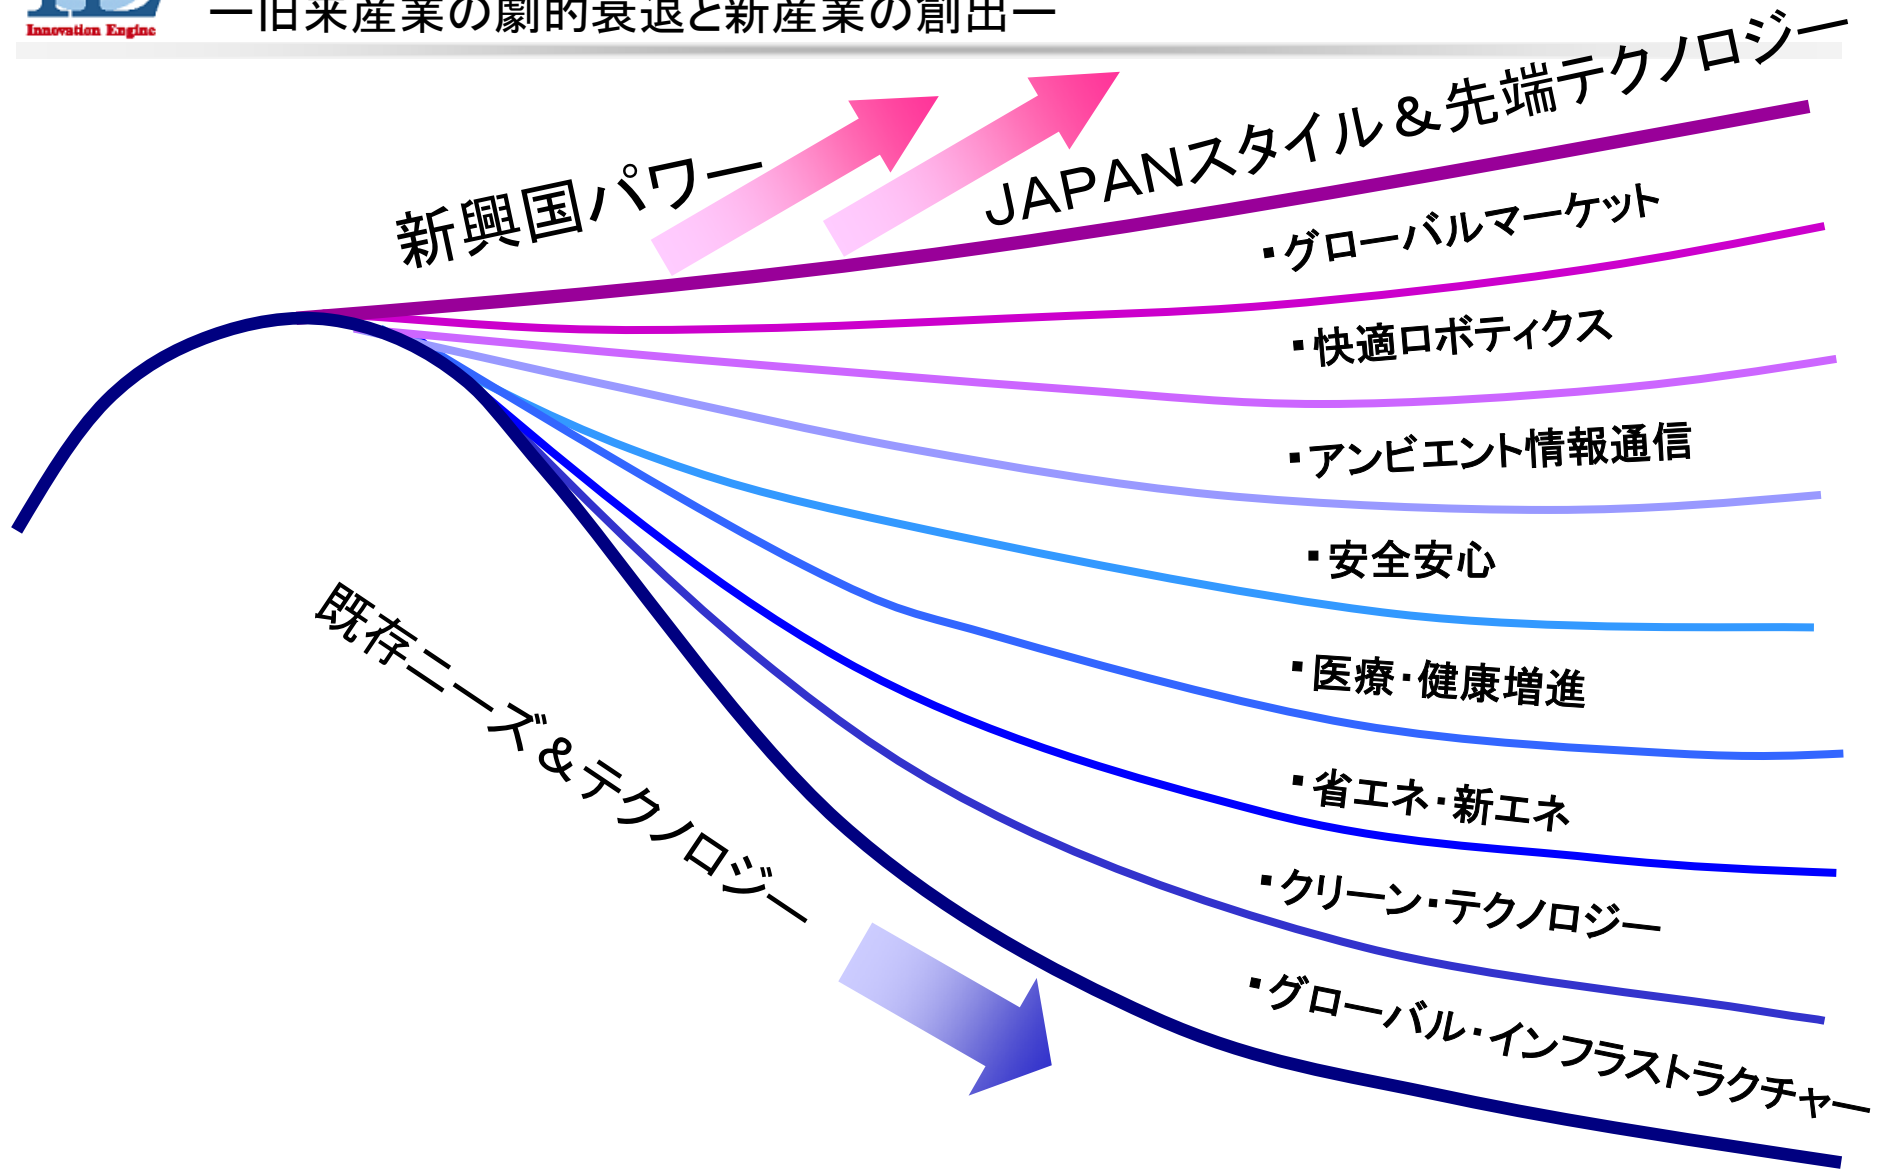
Innovation Engine

ー旧来産業の劇的衰退と新産業の創出ー

新興国パワー

JAPANスタイル＆先端テクノロジー

・グローバルマーケット

・快適ロボティクス

・アンビエント情報通信

・安全安心

・医療・健康増進

・省エネ・新エネ

・クリーン・テクノロジー

・グローバル・インフラストラクチャー

既存ニーズ＆テクノロジー